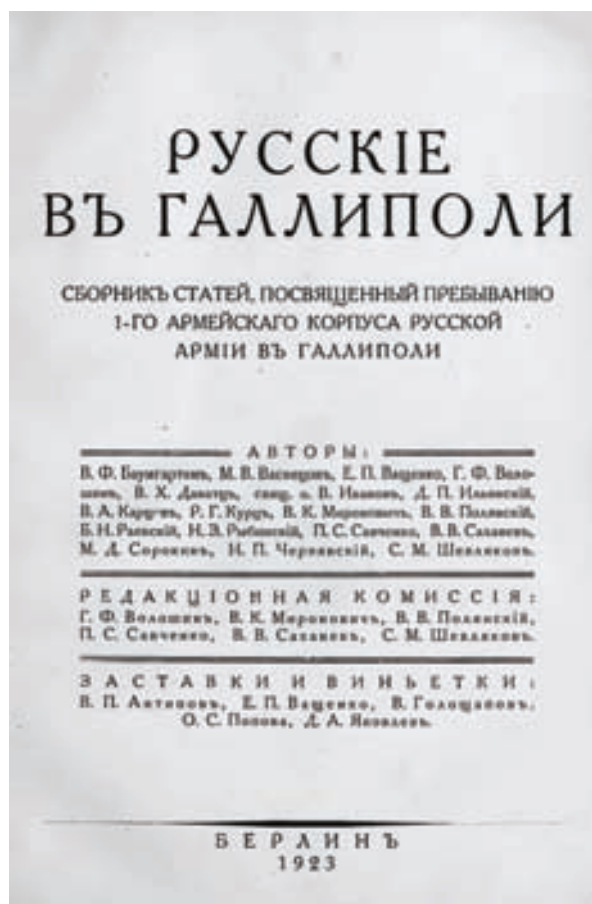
РУССКІЕ
ВЪ ГАЛЛИПОЛИ

СБОРНИКЪ СТАТЕЙ, ПОСВЯЩЕННЫЙ ПРЕБЫВАНІЮ 1-ГО АРМЕЙСКАГО КОРПУСА РУССКОЙ АРМІИ ВЪ ГАЛЛИПОЛИ

АВТОРЫ:
В. Ф. Баумгартенъ, М. В. Васнецовъ, Е. П. Ващенко, Г. Ф. Волошинъ, В. Х. Даватцъ, свящ. о. В. Ивановъ, Д. П. Ильинскій, В. А. Карцевъ, Р. Г. Курцъ, В. К. Мировичъ, В. В. Полянскій, Б. Н. Рыльскій, Н. З. Рыбинскій, П. С. Савченко, В. В. Сахаровъ, М. Д. Сорокинъ, Н. П. Черновскій, С. М. Шевляковъ.

РЕДАКЦІОННАЯ КОМИССІЯ:
Г. Ф. Волошинъ, В. К. Мировичъ, В. В. Полянскій, П. С. Савченко, В. В. Сахаровъ, С. М. Шевляковъ.

ЗАСТАВКИ И ВИНЬЕТКИ:
В. П. Антоновъ, Е. П. Ващенко, В. Голощаповъ, О. С. Попова, Д. А. Яковлевъ.

БЕРЛИНЪ
1923